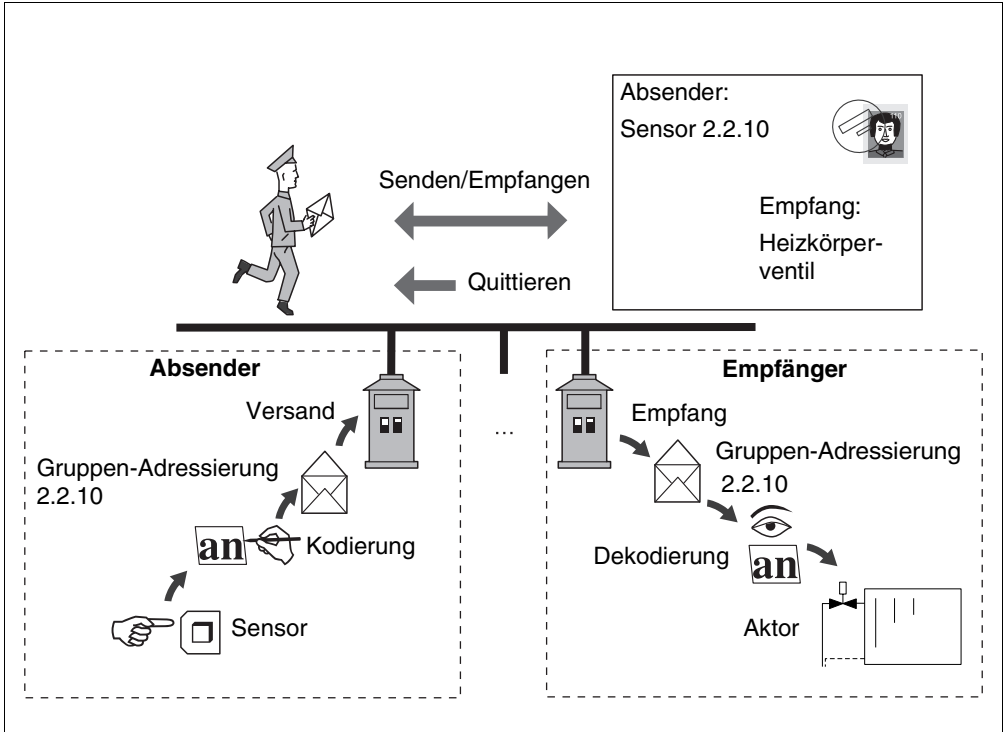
Absender:

Sensor 2.2.10

Empfang:

Heizkörperventil

Senden/Empfangen

Quittieren

Absender

Versand

Gruppen-Adressierung 2.2.10

an

Kodierung

Sensor

...

Empfänger

Empfang

Gruppen-Adressierung 2.2.10

Dekodierung

an

Aktor